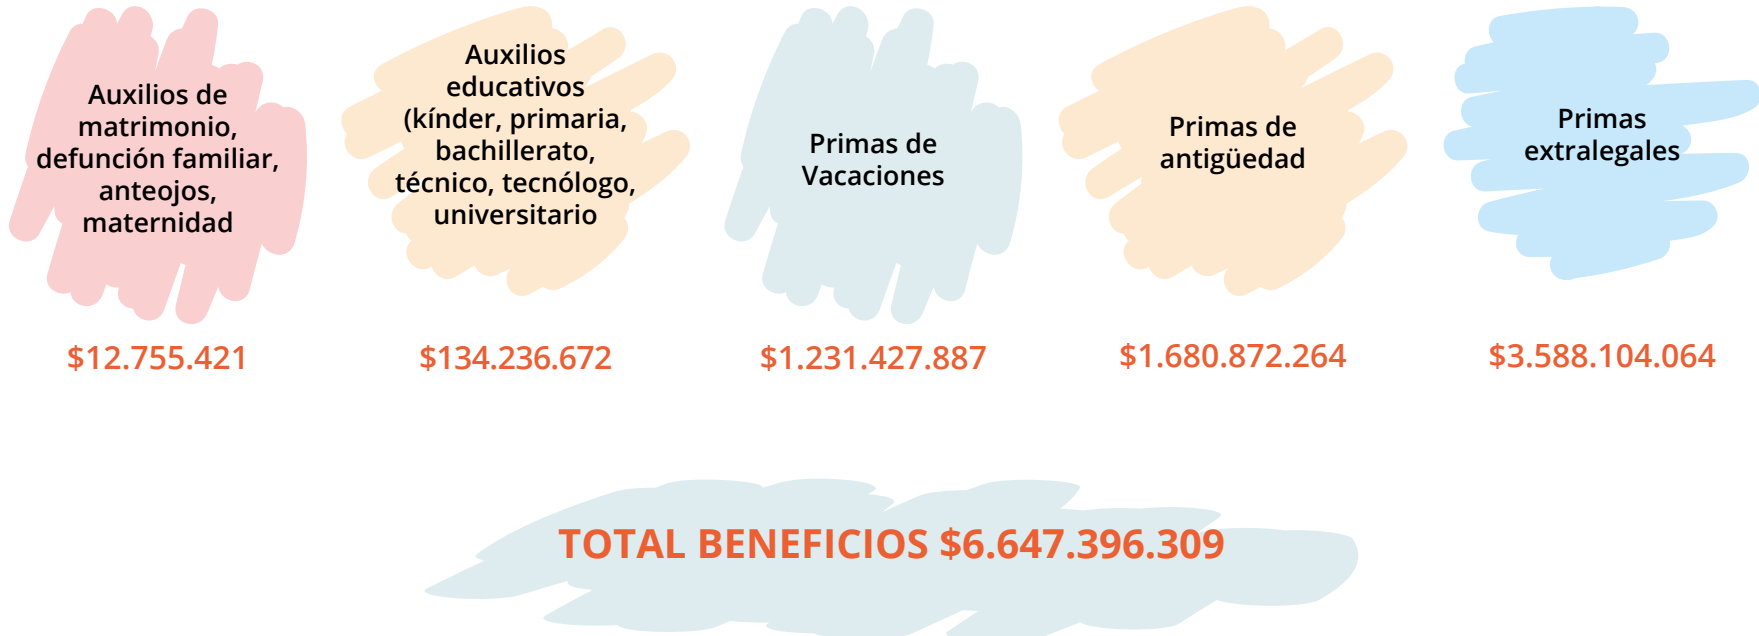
Auxilios de matrimonio, defunción familiar, anteojos, maternidad

$12.755.421

Auxilios educativos (kínder, primaria, bachillerato, técnico, tecnólogo, universitario

$134.236.672

Primas de Vacaciones

$1.231.427.887

Primas de antigüedad

$1.680.872.264

Primas extralegales

$3.588.104.064

TOTAL BENEFICIOS $6.647.396.309